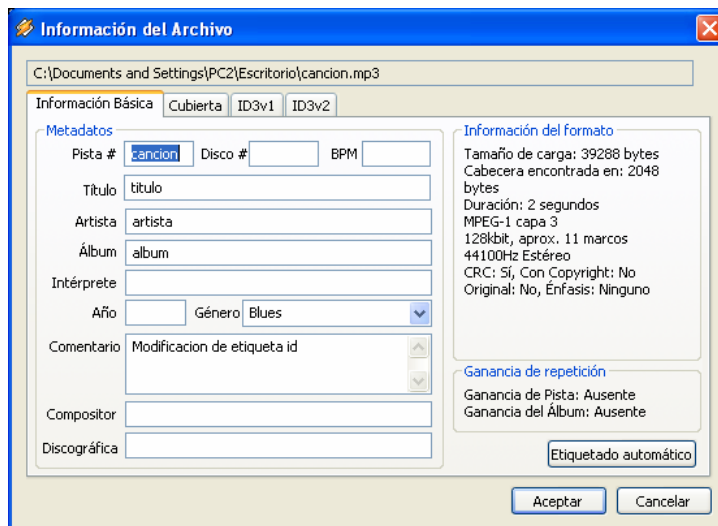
Información del Archivo

C:\Documents and Settings\PC2\Escritorio\cancion.mp3

Información Básica | Cubierta | ID3v1 | ID3v2

Metadatos

Pista # cancion Disco # BPM

Título titulo

Artista artista

Álbum album

Intérprete

Año Género Blues

Comentario Modificacion de etiqueta id

Compositor

Discográfica

Información del formato

Tamaño de carga: 39288 bytes
Cabecera encontrada en: 2048 bytes
Duración: 2 segundos
MPEG-1 capa 3
128kbit, aprox. 11 marcos
44100Hz Estéreo
CRC: Sí, Con Copyright: No
Original: No, Énfasis: Ninguno

Ganancia de repetición

Ganancia de Pista: Ausente
Ganancia del Álbum: Ausente

Etiquetado automático

Aceptar Cancelar